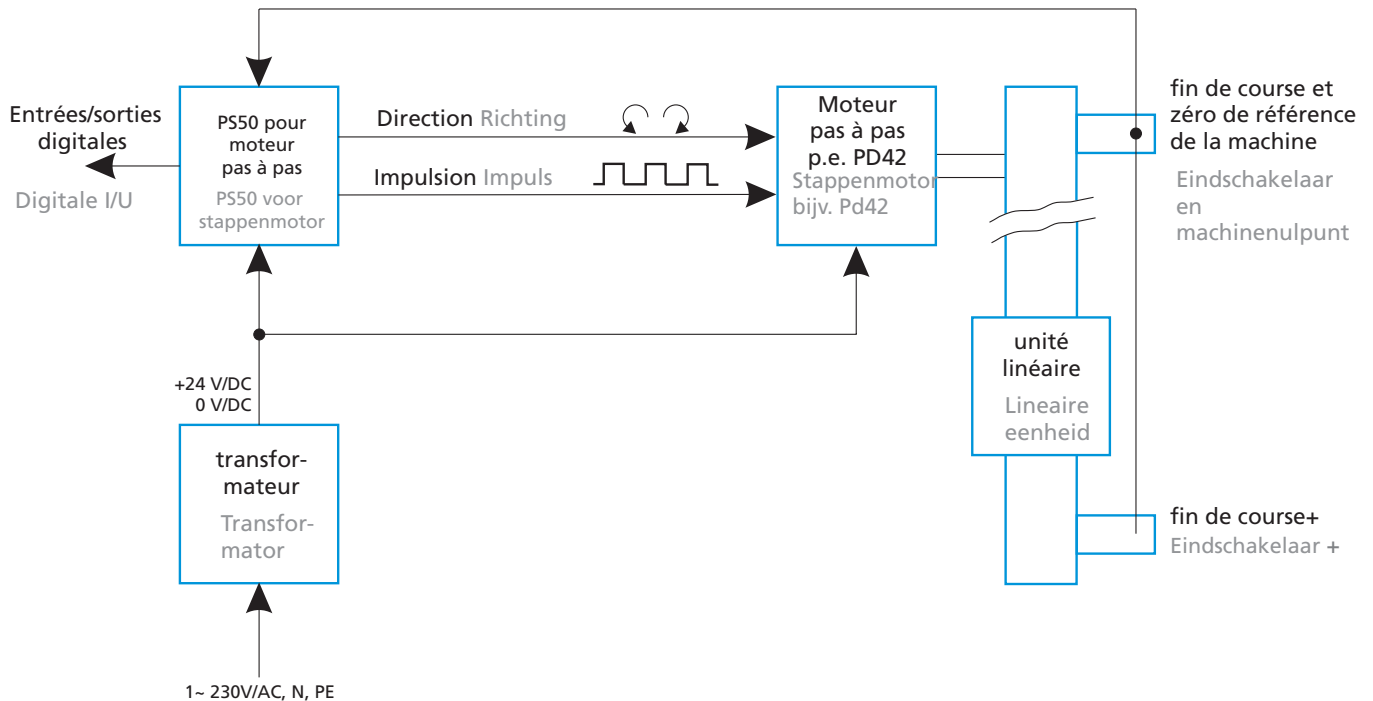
Entrées/sorties digitales

Digitale I/U

PS50 pour moteur pas à pas

PS50 voor stappenmotor

Direction Richting

Impulsion Impuls

Moteur pas à pas p.e. PD42

Stappenmotor bijv. Pd42

fin de course et zéro de référence de la machine

Eindschakelaar en machinenulpunt

unité linéaire

Lineaire eenheid

+24 V/DC
0 V/DC

transformateur

Transformator

fin de course+
Eindschakelaar +

1~ 230V/AC, N, PE